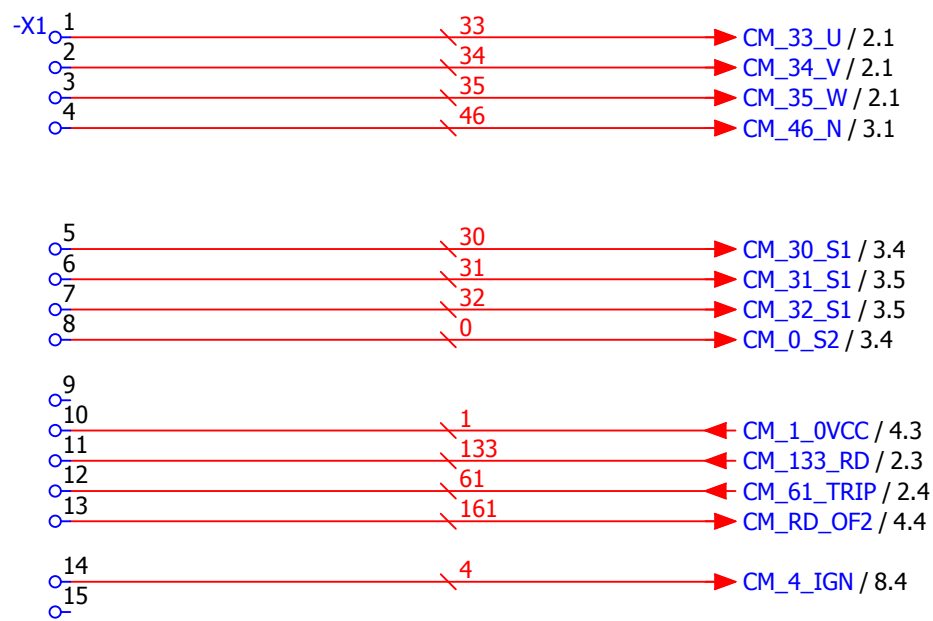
-X1
1 33 CM_33_U / 2.1
2 34 CM_34_V / 2.1
3 35 CM_35_W / 2.1
4 46 CM_46_N / 3.1

5 30 CM_30_S1 / 3.4
6 31 CM_31_S1 / 3.5
7 32 CM_32_S1 / 3.5
8 0 CM_0_S2 / 3.4

9
10 1 CM_1_0VCC / 4.3
11 133 CM_133_RD / 2.3
12 61 CM_61_TRIP / 2.4
13 161 CM_RD_OF2 / 4.4

14 4 CM_4_IGN / 8.4
15